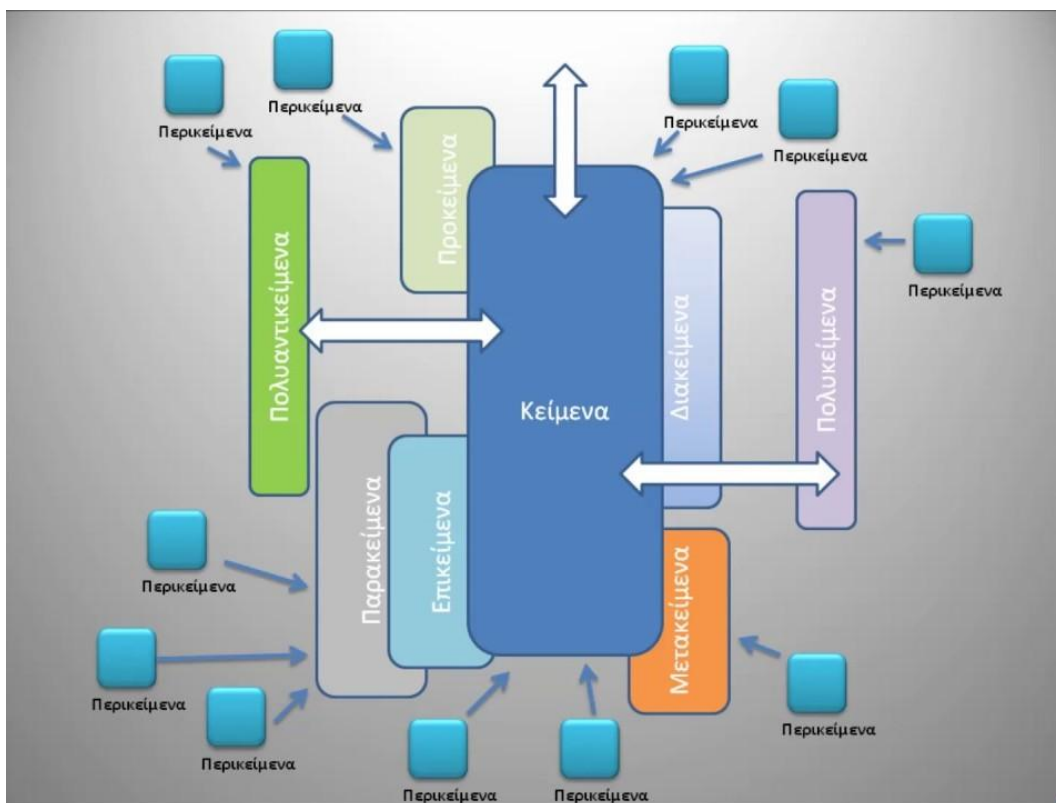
Περικείμενα
Περικείμενα
Περικείμενα
Περικείμενα
Προκείμενα
Πολυαντικείμενα
Περικείμενα
Διακείμενα
Πολυκείμενα
Κείμενα
Παρακείμενα
Επικείμενα
Μετακείμενα
Περικείμενα
Περικείμενα
Περικείμενα
Περικείμενα
Περικείμενα
Περικείμενα